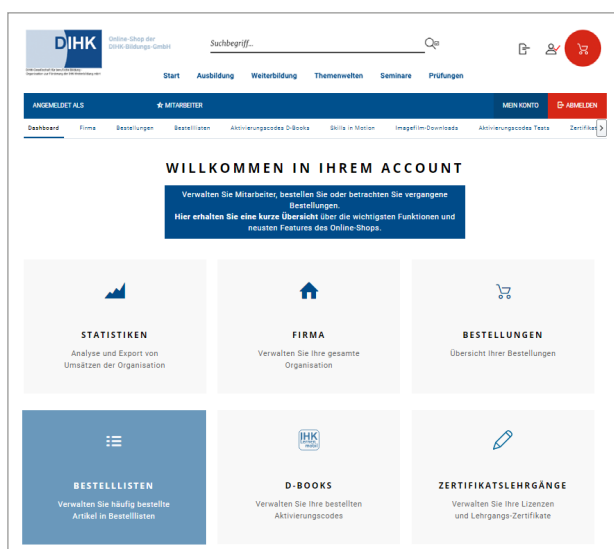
DIHK Online-Shop der DIHK-Bildungs-GmbH

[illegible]

Suchbegriff...

Start Ausbildung Weiterbildung Themenwelten Seminare Prüfungen

ANGEMELDET ALS ★ MITARBEITER MEIN KONTO ABMELDEN

Dashboard Firma Bestellungen Bestelllisten Aktivierungscodes D-Books Skills in Motion Imagefilm-Downloads Aktivierungscodes Tests Zertifikat

WILLKOMMEN IN IHREM ACCOUNT

Verwalten Sie Mitarbeiter, bestellen Sie oder betrachten Sie vergangene Bestellungen.
Hier erhalten Sie eine kurze Übersicht über die wichtigsten Funktionen und neusten Features des Online-Shops.

STATISTIKEN
Analyse und Export von Umsätzen der Organisation

FIRMA
Verwalten Sie Ihre gesamte Organisation

BESTELLUNGEN
Übersicht Ihrer Bestellungen

BESTELLLISTEN
Verwalten Sie häufig bestellte Artikel in Bestelllisten

IHK

D-BOOKS
Verwalten Sie Ihre bestellten Aktivierungscodes

ZERTIFIKATSLEHRGÄNGE
Verwalten Sie Ihre Lizenzen und Lehrgangs-Zertifikate